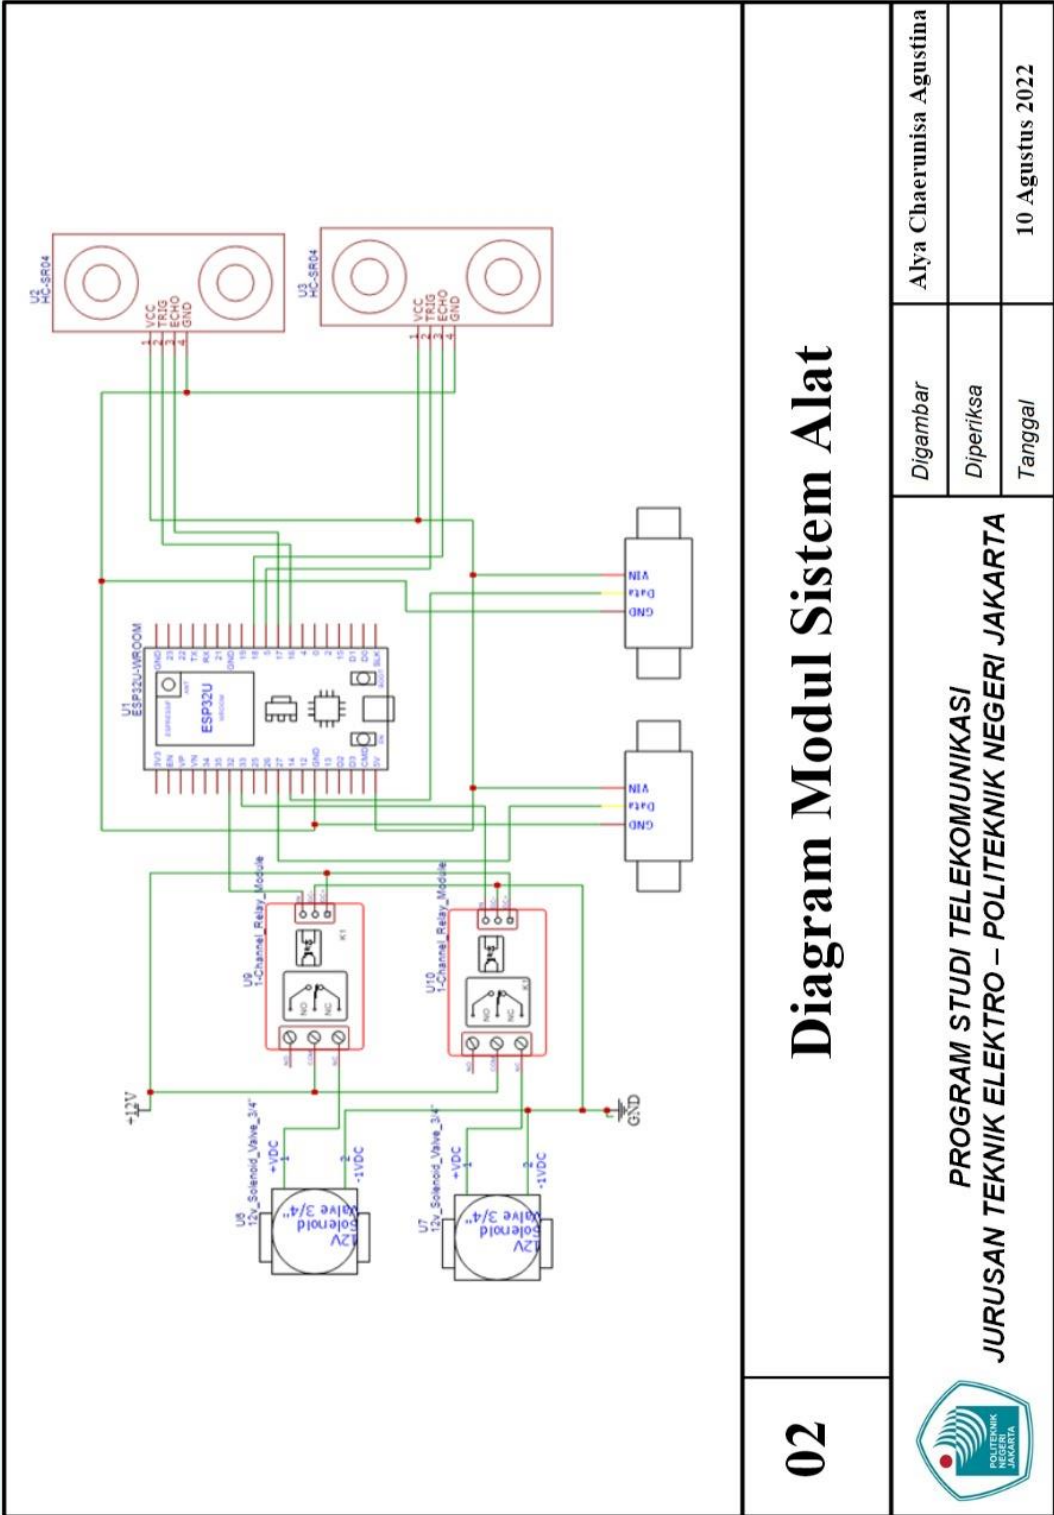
02

Diagram Modul Sistem Alat

POLITEKNIK NEGERI JAKARTA

PROGRAM STUDI TELEKOMUNIKASI
JURUSAN TEKNIK ELEKTRO – POLITEKNIK NEGERI JAKARTA

| | |
|---|---|
| Digambar | Alya Chaerunisa Agustina |
| Diperiksa | |
| Tanggal | 10 Agustus 2022 |

U2
HC-SR04
VCC
TRIG
ECHO
GND
1
2
3
4

U3
HC-SR04
VCC
TRIG
ECHO
GND
1
2
3
4

U1
ESP32U-WROOM
ESP32U
3V3
EN
VP
VN
34
35
32
33
25
26
27
14
12
GND
13
D2
D3
CMD
5V
GND
23
22
TX
RX
21
GND
19
18
5
17
16
4
0
2
15
D1
D0
CLK
BOOT
EN

VIN
Data
GND

VIN
Data
GND

U9
1-Channel_Relay_Module
NO
COM
NC
K1

U10
1-Channel_Relay_Module
NO
COM
NC
K1

-12V

GND

U8
12v_Solenoid_Valve_3/4"
+VDC
-1VDC
1
2
12V
Solenoid
Valve 3/4"

U7
12v_Solenoid_Valve_3/4"
+VDC
-1VDC
1
2
12V
Solenoid
Valve 3/4"